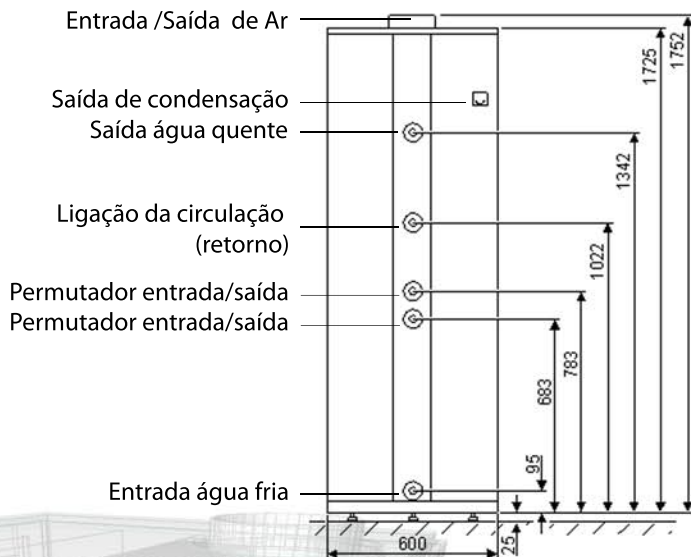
Entrada /Saída de Ar

Saída de condensação

Saída água quente

Ligação da circulação (retorno)

Permutador entrada/saída

Permutador entrada/saída

Entrada água fria

1752

1725

1342

1022

783

683

95

25

600